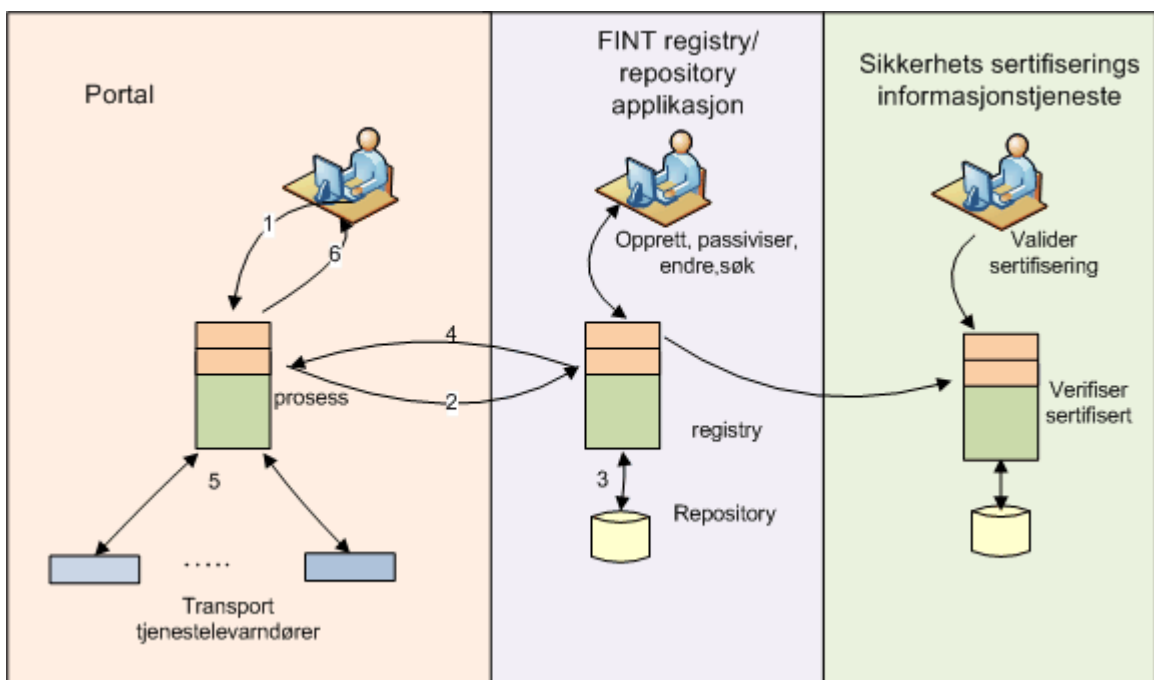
Portal

1

6

prosess

5

.....

Transport tjenestelevarndører

4

2

FINT registry/ repository applikasjon

Opprett, passiviser, endre,søk

registry

3

Repository

Sikkerhets sertifiserings informasjonstjeneste

Valider sertifisering

Verifiser sertifisert